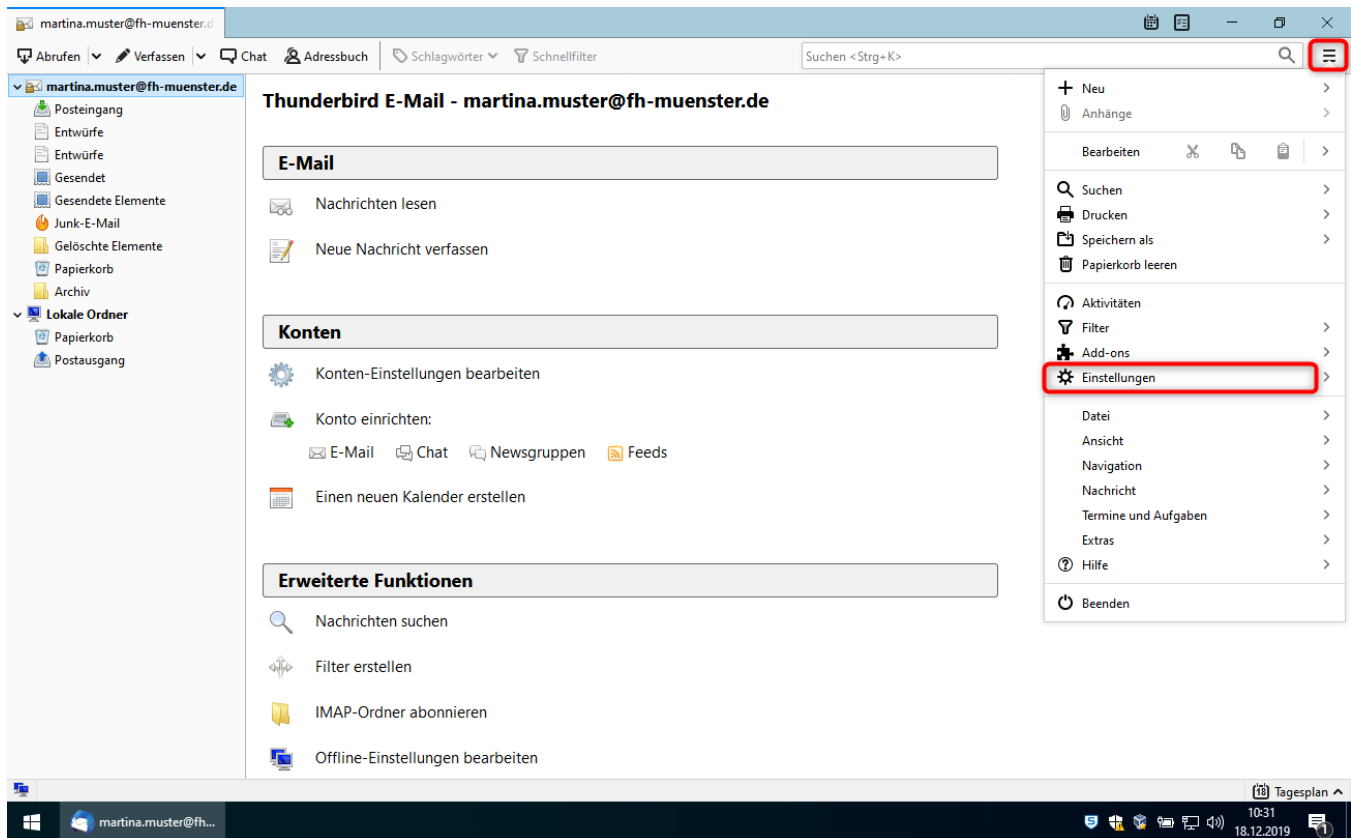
martina.muster@fh-muenster.d

Abrufen | Verfassen | Chat | Adressbuch | Schlagwörter | Schnellfilter

Suchen <Strg+K>

martina.muster@fh-muenster.de
Posteingang
Entwürfe
Entwürfe
Gesendet
Gesendete Elemente
Junk-E-Mail
Gelöschte Elemente
Papierkorb
Archiv
Lokale Ordner
Papierkorb
Postausgang

Thunderbird E-Mail - martina.muster@fh-muenster.de

E-Mail

Nachrichten lesen

Neue Nachricht verfassen

Konten

Konten-Einstellungen bearbeiten

Konto einrichten:

E-Mail Chat Newsgruppen Feeds

Einen neuen Kalender erstellen

Erweiterte Funktionen

Nachrichten suchen

Filter erstellen

IMAP-Ordner abonnieren

Offline-Einstellungen bearbeiten

Neu
Anhänge
Bearbeiten
Suchen
Drucken
Speichern als
Papierkorb leeren
Aktivitäten
Filter
Add-ons
Einstellungen
Datei
Ansicht
Navigation
Nachricht
Termine und Aufgaben
Extras
Hilfe
Beenden

18 Tagesplan

martina.muster@fh...

10:31
18.12.2019